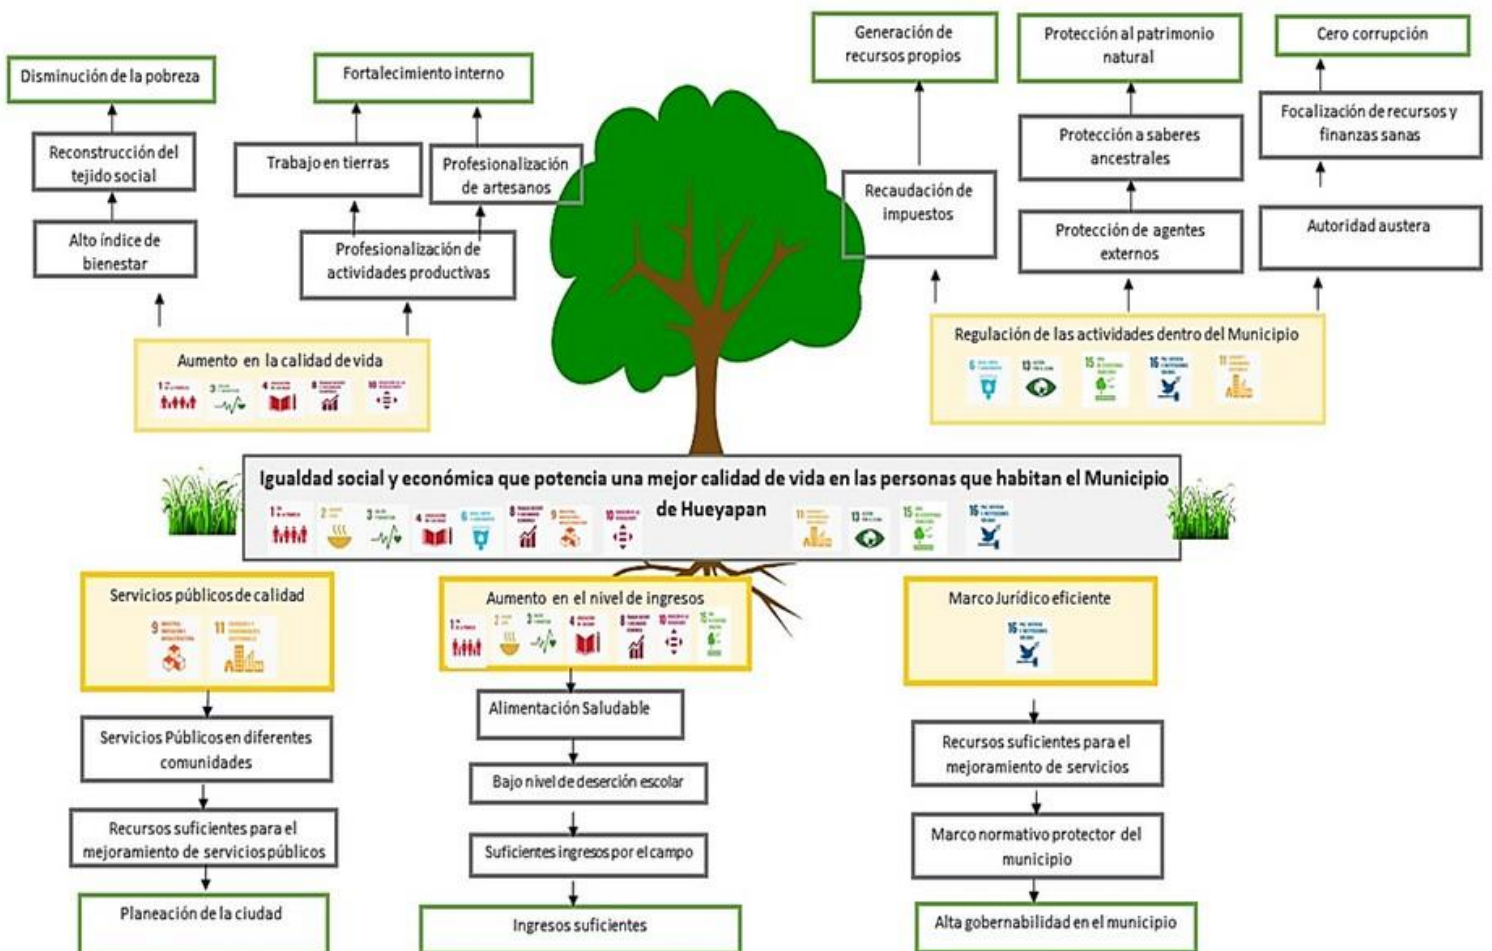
Disminución de la pobreza

Reconstrucción del tejido social

Alto índice de bienestar

Fortalecimiento interno

Trabajo en tierras

Profesionalización de artesanos

Profesionalización de actividades productivas

Aumento en la calidad de vida

Generación de recursos propios

Recaudación de impuestos

Protección al patrimonio natural

Protección a saberes ancestrales

Protección de agentes externos

Cero corrupción

Focalización de recursos y finanzas sanas

Autoridad austera

Regulación de las actividades dentro del Municipio

Igualdad social y económica que potencia una mejor calidad de vida en las personas que habitan el Municipio de Hueyapan

Servicios públicos de calidad

Servicios Públicos en diferentes comunidades

Recursos suficientes para el mejoramiento de servicios públicos

Planeación de la ciudad

Aumento en el nivel de ingresos

Alimentación Saludable

Bajo nivel de deserción escolar

Suficientes ingresos por el campo

Ingresos suficientes

Marco Jurídico eficiente

Recursos suficientes para el mejoramiento de servicios

Marco normativo protector del municipio

Alta gobernabilidad en el municipio